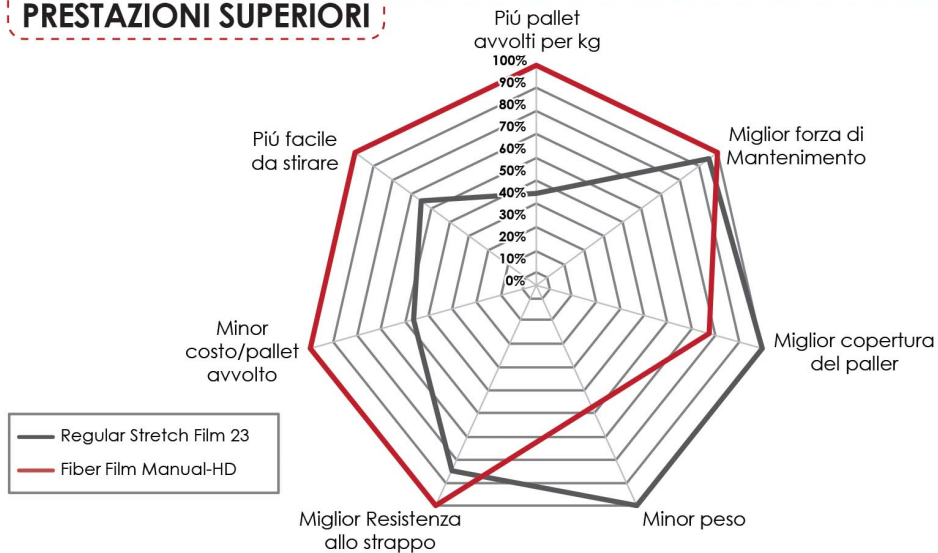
PRESTAZIONI SUPERIORI

Piú pallet avvolti per kg

100%
90%
80%
70%
60%
50%
40%
30%
20%
10%
0%

Miglior forza di Mantenimento

Miglior copertura del paller

Minor peso

Miglior Resistenza allo strappo

Minor costo/pallet avvolto

Piú facile da stirare

Regular Stretch Film 23
Fiber Film Manual-HD